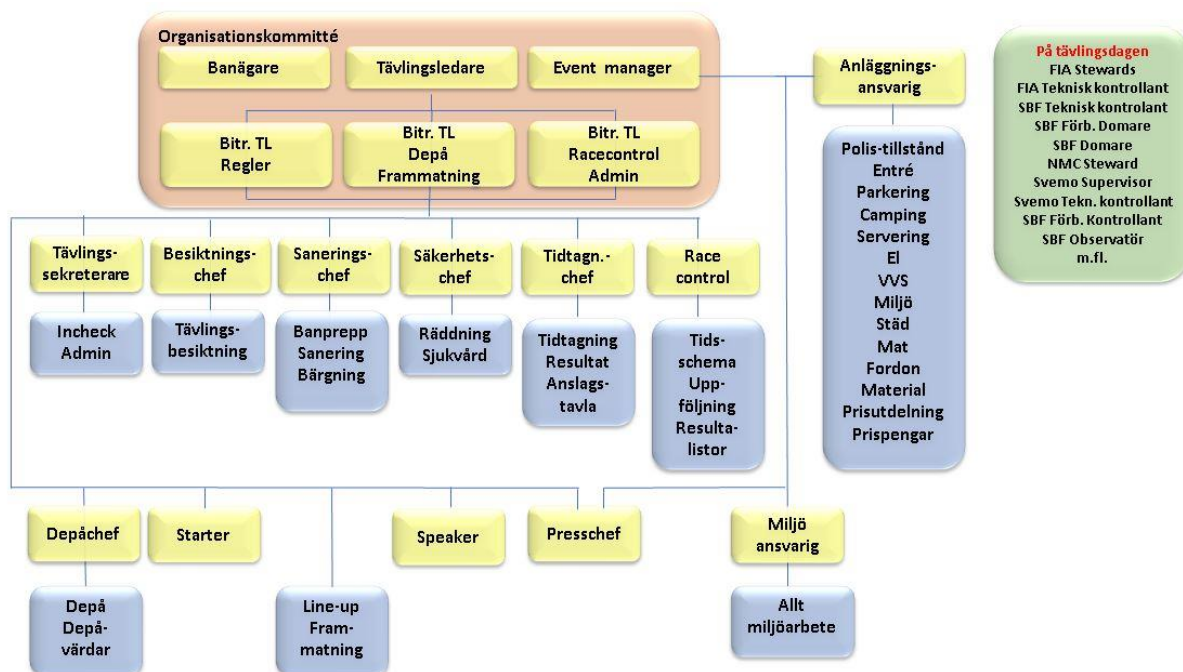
Organisationskommitté

Banägare

Tävlingsledare

Event manager

Bitr. TL
Regler

Bitr. TL
Depå
Frammatning

Bitr. TL
Racecontrol
Admin

Anläggnings-ansvarig

Polis-tillstånd
Entré
Parkering
Camping
Servering
El
VVS
Miljö
Städ
Mat
Fordon
Material
Prisutdelning
Prispengar

På tävlingsdagen
FIA Stewards
FIA Teknisk kontrollant
SBF Teknisk kontrolant
SBF Förb. Domare
SBF Domare
NMC Steward
Svemo Supervisor
Svemo Tekn. kontrollant
SBF Förb. Kontrollant
SBF Observatör
m.fl.

Tävlings-sekreterare

Incheck
Admin

Besiktnings-chef

Tävlings-besiktning

Sanerings-chef

Banprepp
Sanering
Bärgning

Säkerhets-chef

Räddning
Sjukvård

Tidtagn.-chef

Tidtagning
Resultat
Anslags-tavla

Race control

Tids-schema
Upp-följning
Resulta-listor

Depåchef

Depå
Depå-värdar

Starter

Line-up
Fram-matning

Speaker

Presschef

Miljö ansvarig

Allt miljöarbete